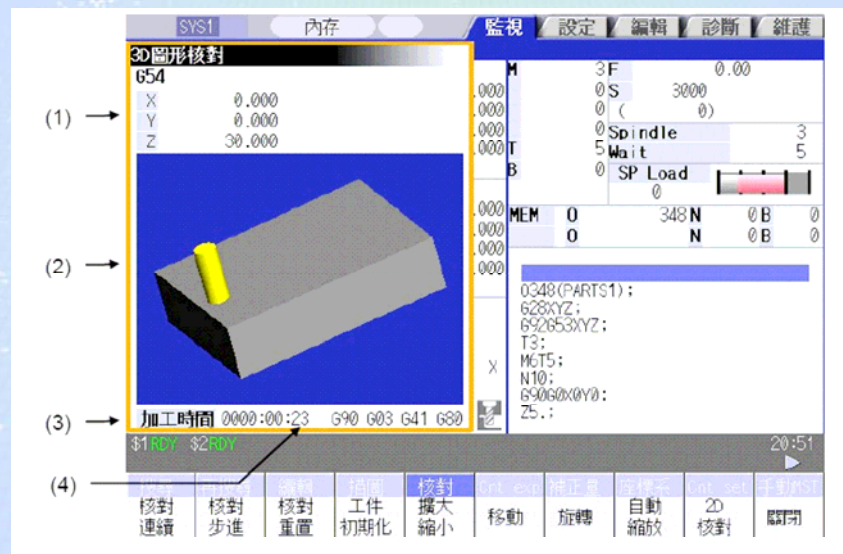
SYS1 內存 監視 設定 編輯 診斷 維護

3D圖形核對
G54
X 0.000
Y 0.000
Z 30.000

加工時間 0000:00:23 G90 G03 G41 G80

(1)
(2)
(3)
(4)

.000
.000
.000
.000
.000
.000
.000
.000
.000

M 3 F 0.00
0 S 3000
0 ( 0)
0 Spindle 3
T 5 Wait 5
B 0 SP Load
0

MEM 0 348 N 0 B 0
0 N 0 B 0

O348(PARTS1);
G28XYZ;
G92G53XYZ;
T3;
M6T5;
N10;
G90G0X0Y0;
Z5.;

X

$1 RDY $2 RDY
20:51

核對 連續 | 核對 步進 | 核對 重置 | 工件 初期化 | 核對 擴大 縮小 | 移動 | 旋轉 | 自動 縮放 | 2D 核對 | 關閉